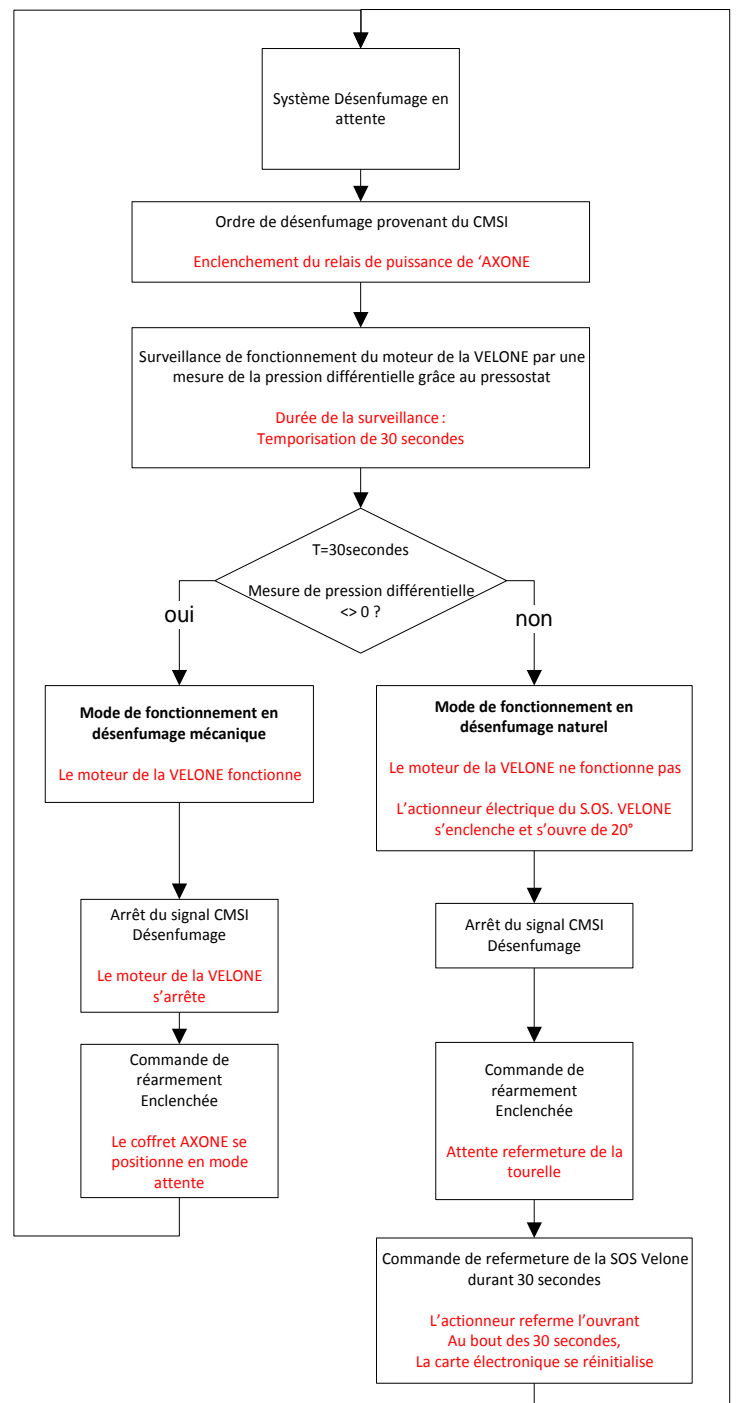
Système Désenfumage en attente

Ordre de désenfumage provenant du CMSI

Enclenchement du relais de puissance de 'AXONE

Surveillance de fonctionnement du moteur de la VELONE par une mesure de la pression différentielle grâce au pressostat

Durée de la surveillance :
Temporisation de 30 secondes

T=30secondes

Mesure de pression différentielle <> 0 ?

oui

non

Mode de fonctionnement en désenfumage mécanique

Le moteur de la VELONE fonctionne

Mode de fonctionnement en désenfumage naturel

Le moteur de la VELONE ne fonctionne pas

L'actionneur électrique du S.OS. VELONE s'enclenche et s'ouvre de 20°

Arrêt du signal CMSI Désenfumage

Le moteur de la VELONE s'arrête

Arrêt du signal CMSI Désenfumage

Commande de réarmement Enclenchée

Le coffret AXONE se positionne en mode attente

Commande de réarmement Enclenchée

Attente refermeture de la tourelle

Commande de refermeture de la SOS Velone durant 30 secondes

L'actionneur referme l'ouvrant
Au bout des 30 secondes,
La carte électronique se réinitialise